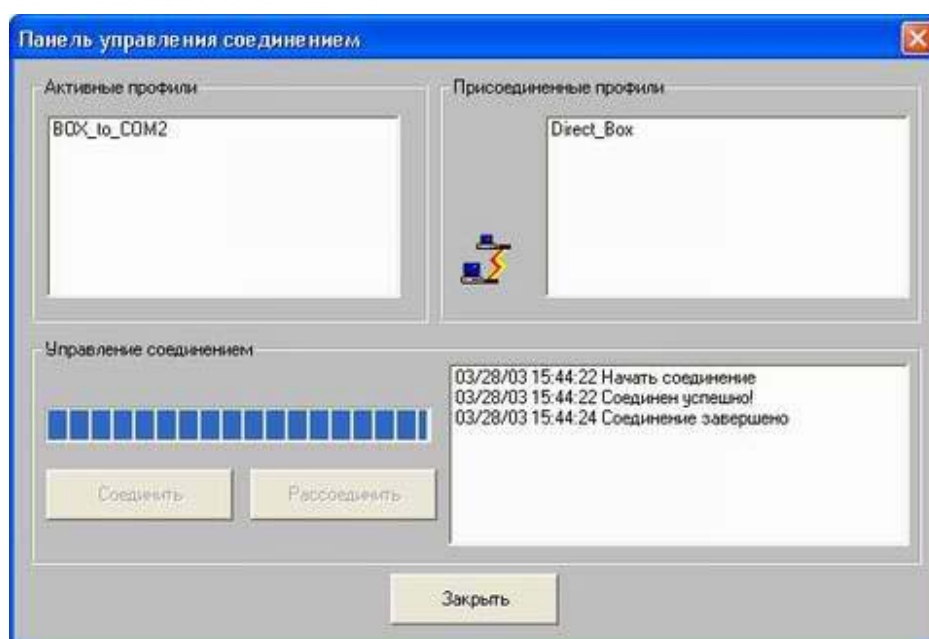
Панель управления соединением

Активные профили

BOX_to_COM2

Присоединенные профили

Direct_Box

Управление соединением

Соединить

Рассоединить

03/28/03 15:44:22 Начать соединение
03/28/03 15:44:22 Соединен успешно!
03/28/03 15:44:24 Соединение завершено

Закрыть